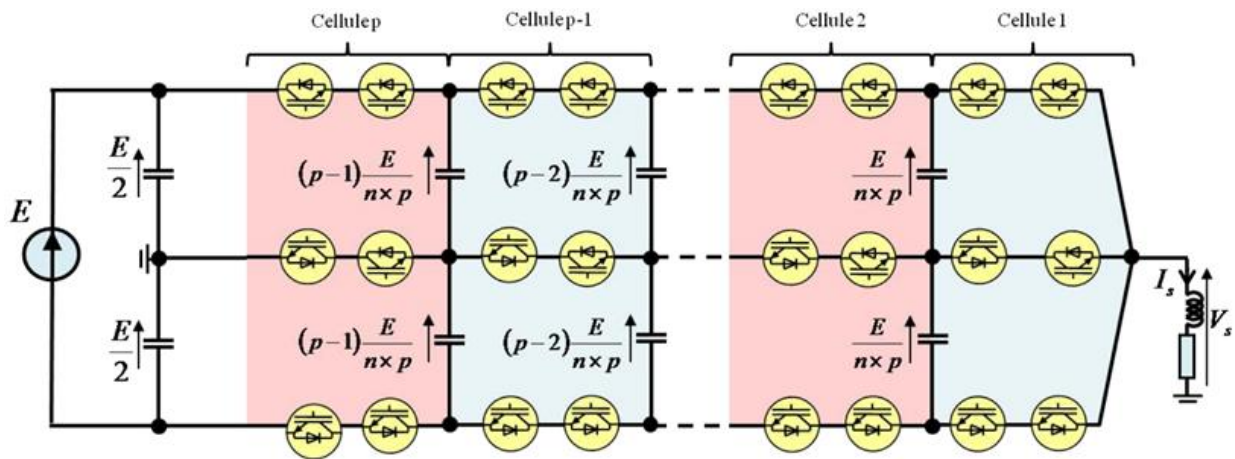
Cellulep

Cellulep-1

Cellule 2

Cellule 1

$E$

$\frac{E}{2}$

$\frac{E}{2}$

$(p-1)\frac{E}{n\times p}$

$(p-2)\frac{E}{n\times p}$

$\frac{E}{n\times p}$

$(p-1)\frac{E}{n\times p}$

$(p-2)\frac{E}{n\times p}$

$\frac{E}{n\times p}$

$I_s$

$V_s$